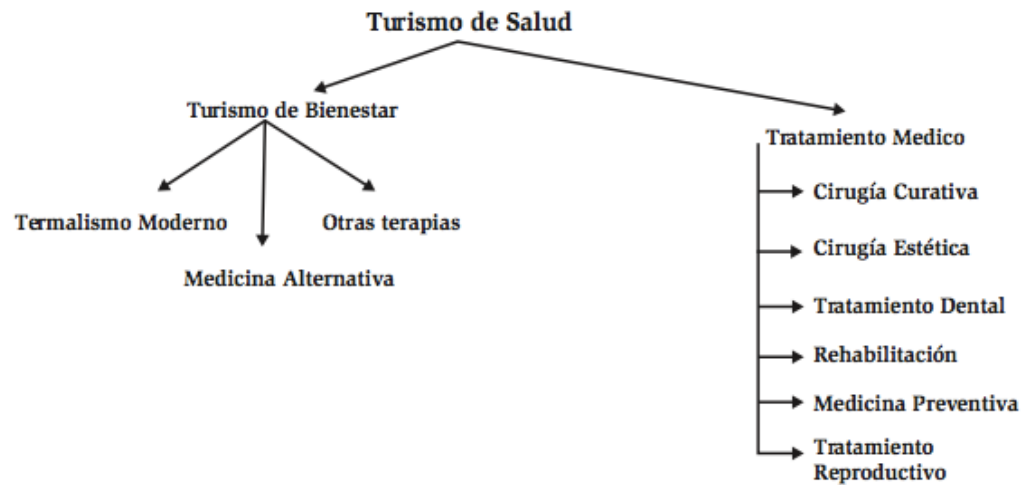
Turismo de Salud

Turismo de Bienestar

Termalismo Moderno

Medicina Alternativa

Otras terapias

Tratamiento Medico

Cirugía Curativa

Cirugía Estética

Tratamiento Dental

Rehabilitación

Medicina Preventiva

Tratamiento Reproductivo